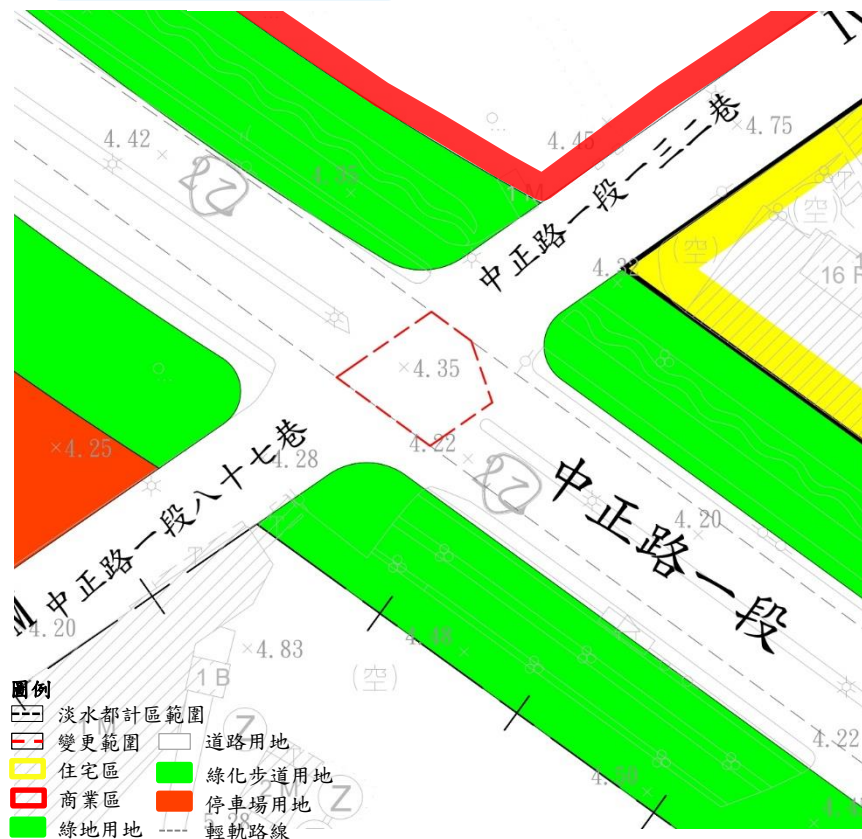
4.42
4.35
4.45
4.75
中正路一段一三二巷
4.32
(空)
16 F
×4.35
4.22
×4.25
4.28
中正路一段八十七巷
中正路一段
4.20
4.20
×4.83
1 B
4.38
(空)
4.22
4.50

圖例
淡水都計區範圍
變更範圍
道路用地
住宅區
綠化步道用地
商業區
停車場用地
綠地用地
輕軌路線